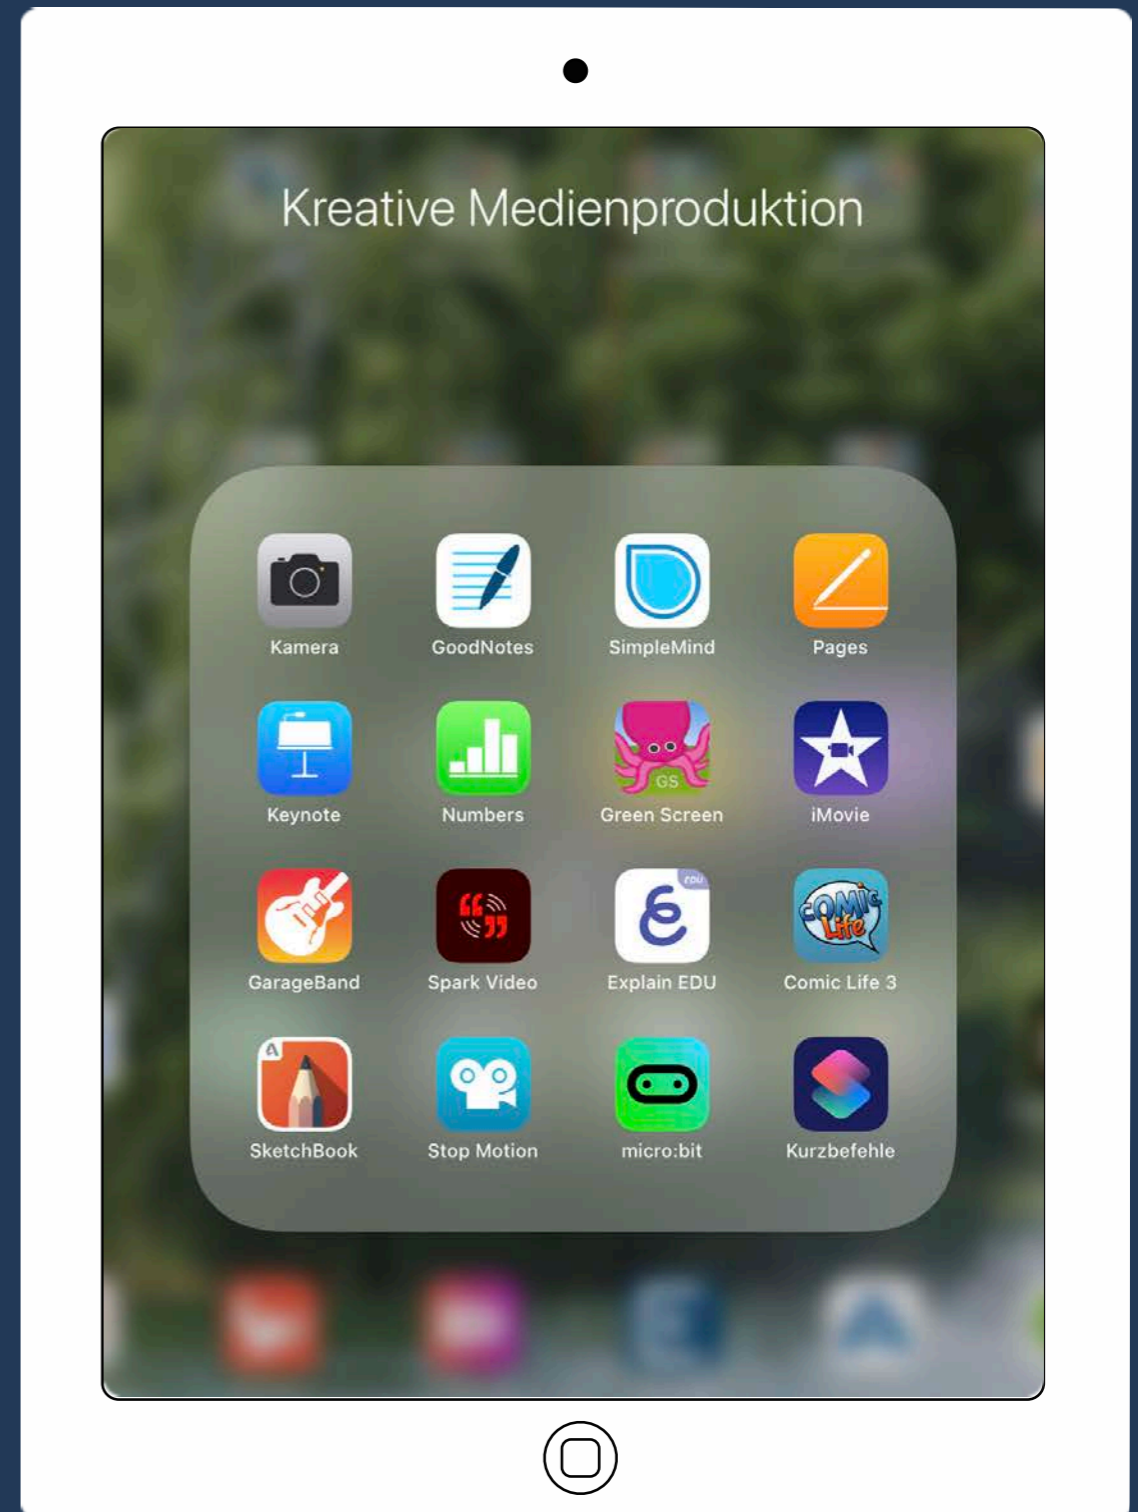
Kreative Medienproduktion

Kamera
GoodNotes
SimpleMind
Pages

Keynote
Numbers
GS
Green Screen
iMovie

GarageBand
Spark Video
EDU
Explain EDU
Comic Life
Comic Life 3

A
SketchBook
Stop Motion
micro:bit
Kurzbefehle